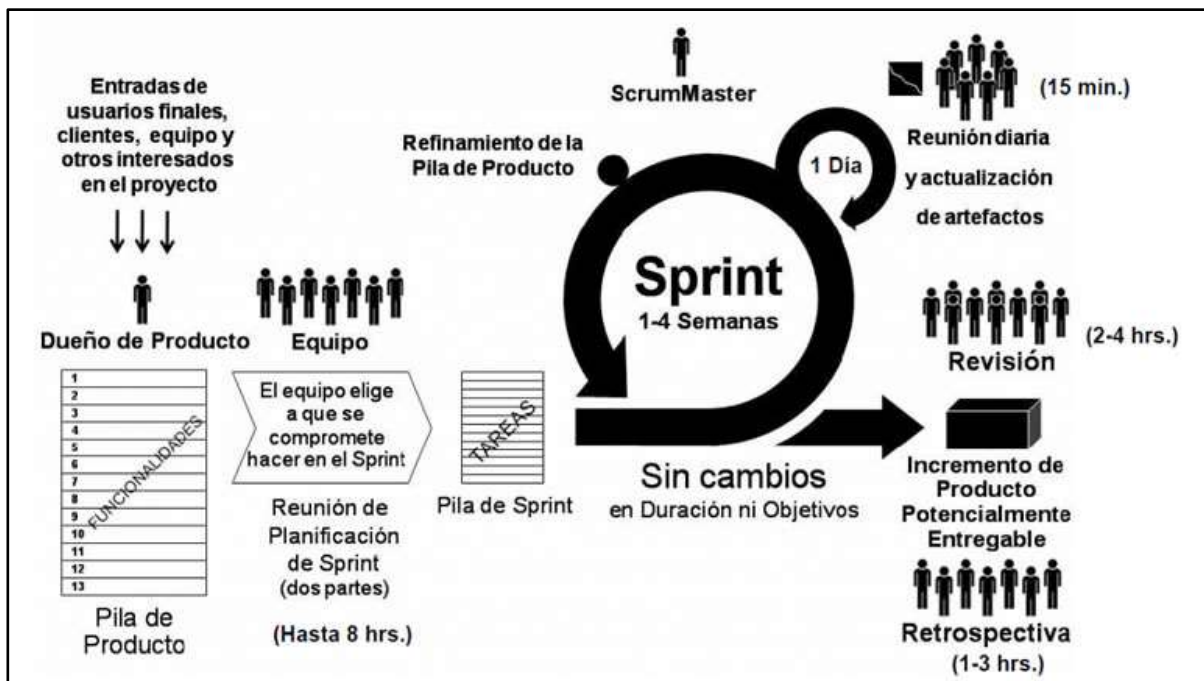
Entradas de usuarios finales, clientes, equipo y otros interesados en el proyecto

ScrumMaster

(15 min.)

Refinamiento de la Pila de Producto

1 Día

Reunión diaria y actualización de artefactos

Sprint
1-4 Semanas

Dueño de Producto

Equipo

Revisión

(2-4 hrs.)

1
2
3
4
5
6
7
8
9
10
11
12
13

FUNCIONALIDADES

El equipo elige a que se compromete hacer en el Sprint

TAREAS

Sin cambios
en Duración ni Objetivos

Incremento de Producto Potencialmente Entregable

Reunión de Planificación de Sprint (dos partes)

Pila de Sprint

Pila de Producto

(Hasta 8 hrs.)

Retrospectiva
(1-3 hrs.)